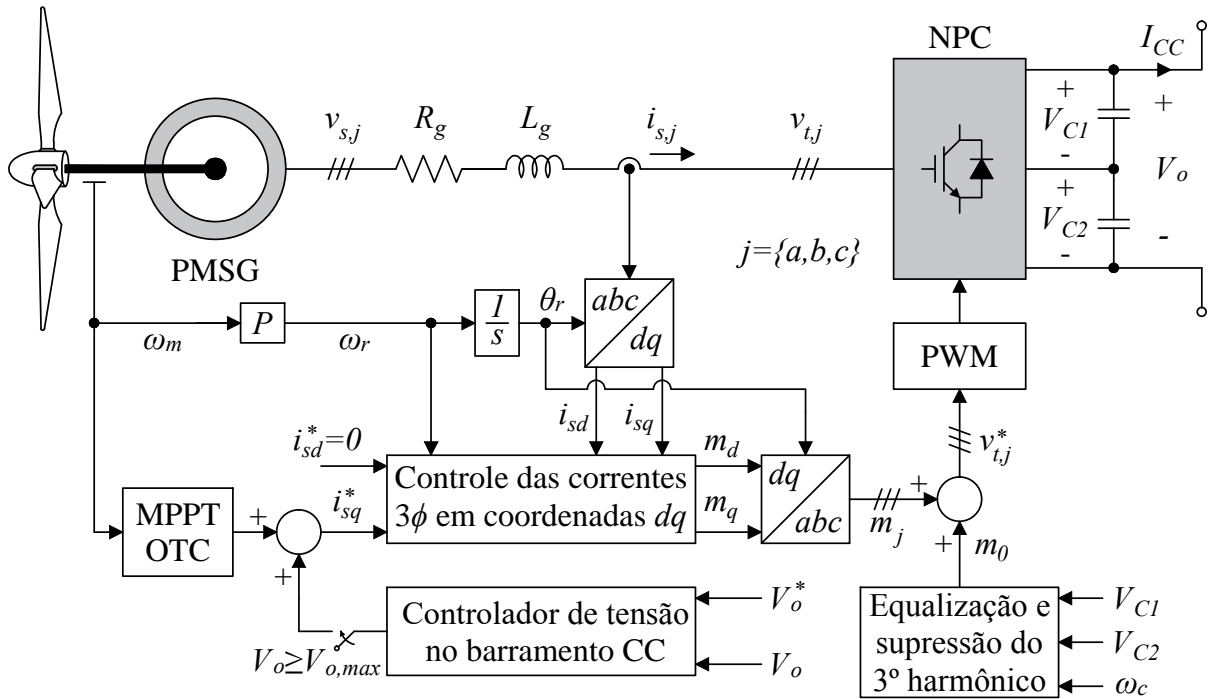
NPC
$I_{CC}$
$v_{s,j}$ $R_g$ $L_g$ $i_{s,j}$ $v_{t,j}$
+ $V_{C1}$ - + $V_{C2}$ - + $V_o$ -
PMSG
$j=\{a,b,c\}$
$\omega_m$ $P$ $\omega_r$ $\frac{1}{s}$ $\theta_r$ $abc$ $dq$
PWM
$i_{sd}$ $i_{sq}$
$v^*_{t,j}$
$i^*_{sd}=0$
Controle das correntes $3\phi$ em coordenadas $dq$
$m_d$ $m_q$
$dq$ $abc$
$m_j$
+ +
$m_0$
MPPT OTC
+ $i^*_{sq}$
+
Controlador de tensão no barramento CC
$V^*_o$ $V_o$
$V_o \geq V_{o,max}$
Equalização e supressão do 3º harmônico
$V_{C1}$ $V_{C2}$ $\omega_c$